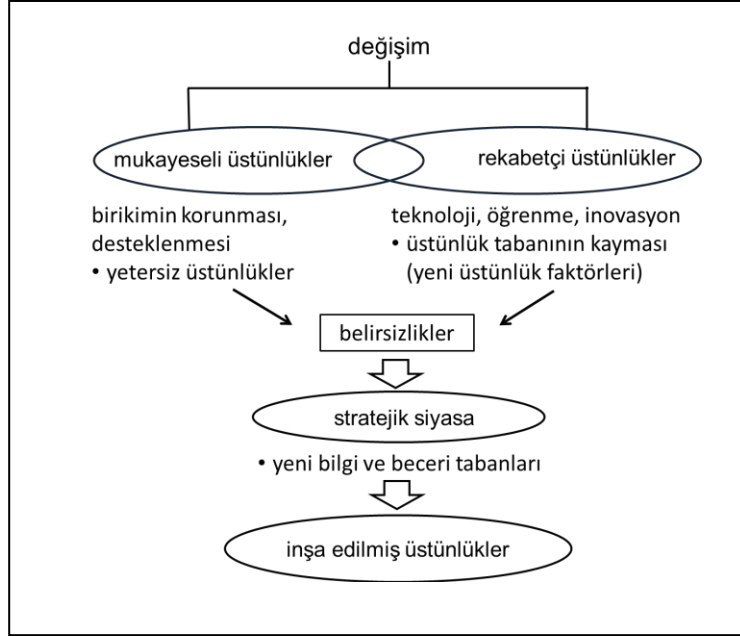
değişim

mukayeseli üstünlükler

rekabetçi üstünlükler

birikimin korunması, desteklenmesi
• yetersiz üstünlükler

teknoloji, öğrenme, inovasyon
• üstünlük tabanının kayması (yeni üstünlük faktörleri)

belirsizlikler

stratejik siyasa

• yeni bilgi ve beceri tabanları

inşa edilmiş üstünlükler